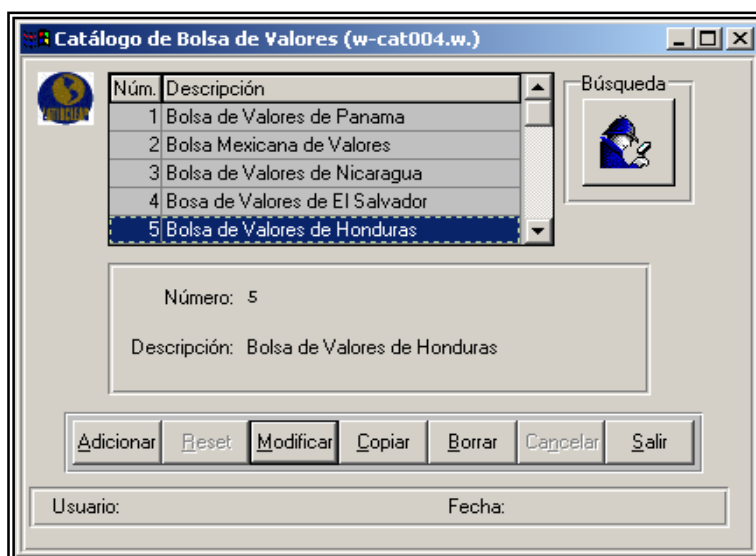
Catálogo de Bolsa de Valores (w-cat004.w.)

| Núm. | Descripción |
|---|---|
| 1 | Bolsa de Valores de Panama |
| 2 | Bolsa Mexicana de Valores |
| 3 | Bolsa de Valores de Nicaragua |
| 4 | Bosa de Valores de El Salvador |
| 5 | Bolsa de Valores de Honduras |

Búsqueda

Número: 5

Descripción: Bolsa de Valores de Honduras

Adicionar Reset Modificar Copiar Borrar Cancelar Salir

Usuario: Fecha: